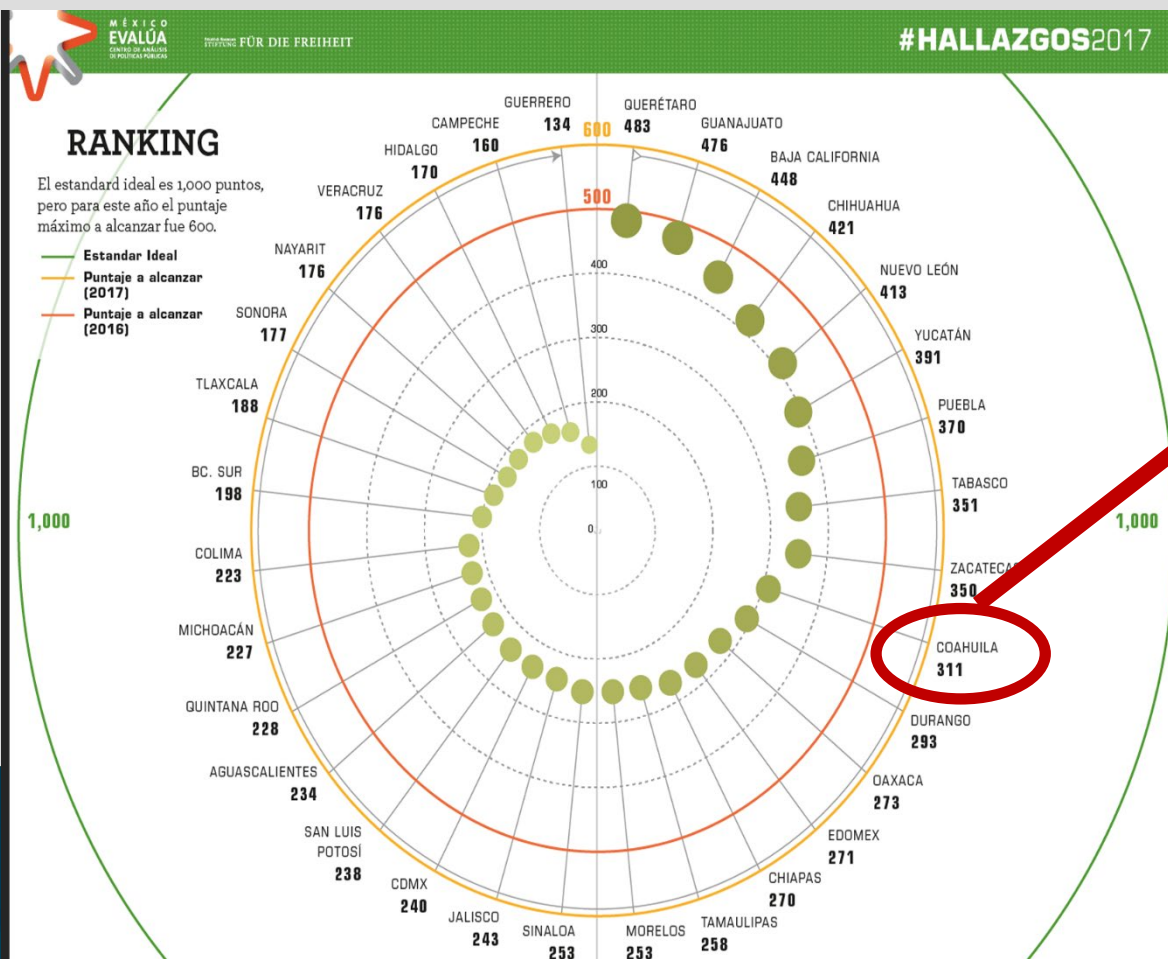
MÉXICO EVALÚA CENTRO DE ANÁLISIS DE POLÍTICAS PÚBLICAS

FÜR DIE FREIHEIT

#HALLAZGOS2017

RANKING

El estandard ideal es 1,000 puntos, pero para este año el puntaje máximo a alcanzar fue 600.

Estandar Ideal
Puntaje a alcanzar (2017)
Puntaje a alcanzar (2016)

1,000

1,000

600
500
400
300
200
100
0

GUERRERO 134
QUERÉTARO 483
GUANAJUATO 476
BAJA CALIFORNIA 448
CHIHUAHUA 421
NUEVO LEÓN 413
YUCATÁN 391
PUEBLA 370
TABASCO 351
ZACATECA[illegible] 350
COAHUILA 311
DURANGO 293
OAXACA 273
EDOMEX 271
CHIAPAS 270
TAMAULIPAS 258
MORELOS 253
SINALOA 253
JALISCO 243
CDMX 240
SAN LUIS POTOSÍ 238
AGUASCALIENTES 234
QUINTANA ROO 228
MICHOACÁN 227
COLIMA 223
BC. SUR 198
TLAXCALA 188
SONORA 177
NAYARIT 176
VERACRUZ 176
HIDALGO 170
CAMPECHE 160